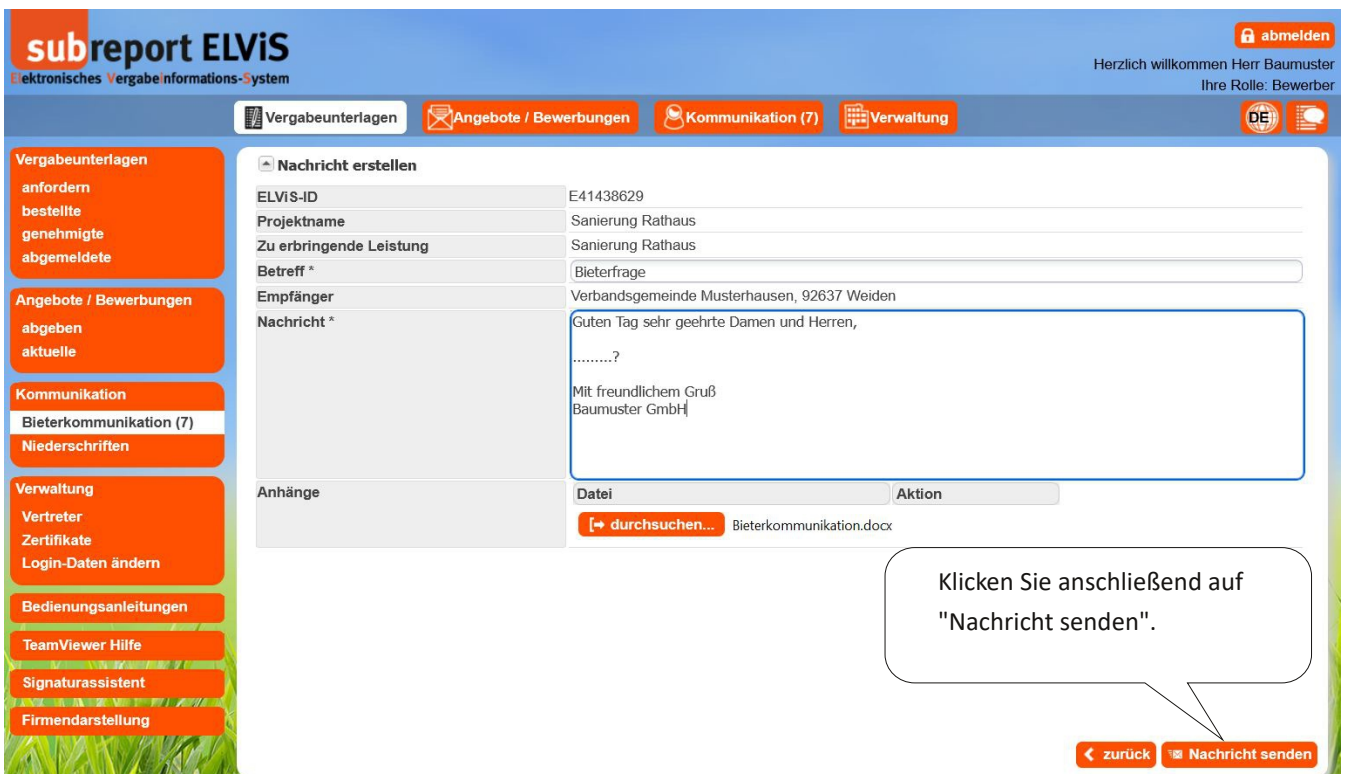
subreport ELViS
Elektronisches Vergabeinformations-System

abmelden
Herzlich willkommen Herr Baumuster
Ihre Rolle: Bewerber

Vergabeunterlagen | Angebote / Bewerbungen | Kommunikation (7) | Verwaltung | DE

Vergabeunterlagen
anfordern
bestellte
genehmigte
abgemeldete

Angebote / Bewerbungen
abgeben
aktuelle

Kommunikation
Bieterkommunikation (7)
Niederschriften

Verwaltung
Vertreter
Zertifikate
Login-Daten ändern

Bedienungsanleitungen

TeamViewer Hilfe

Signaturassistent

Firmendarstellung

Nachricht erstellen

| ELViS-ID | E41438629 |
|---|---|
| Projektname | Sanierung Rathaus |
| Zu erbringende Leistung | Sanierung Rathaus |
| Betreff * | Bieterfrage |
| Empfänger | Verbandsgemeinde Musterhausen, 92637 Weiden |
| Nachricht * | Guten Tag sehr geehrte Damen und Herren, .........? Mit freundlichem Gruß Baumuster GmbH |
| Anhänge | Datei / Aktion — durchsuchen... Bieterkommunikation.docx |

Klicken Sie anschließend auf "Nachricht senden".

zurück | Nachricht senden